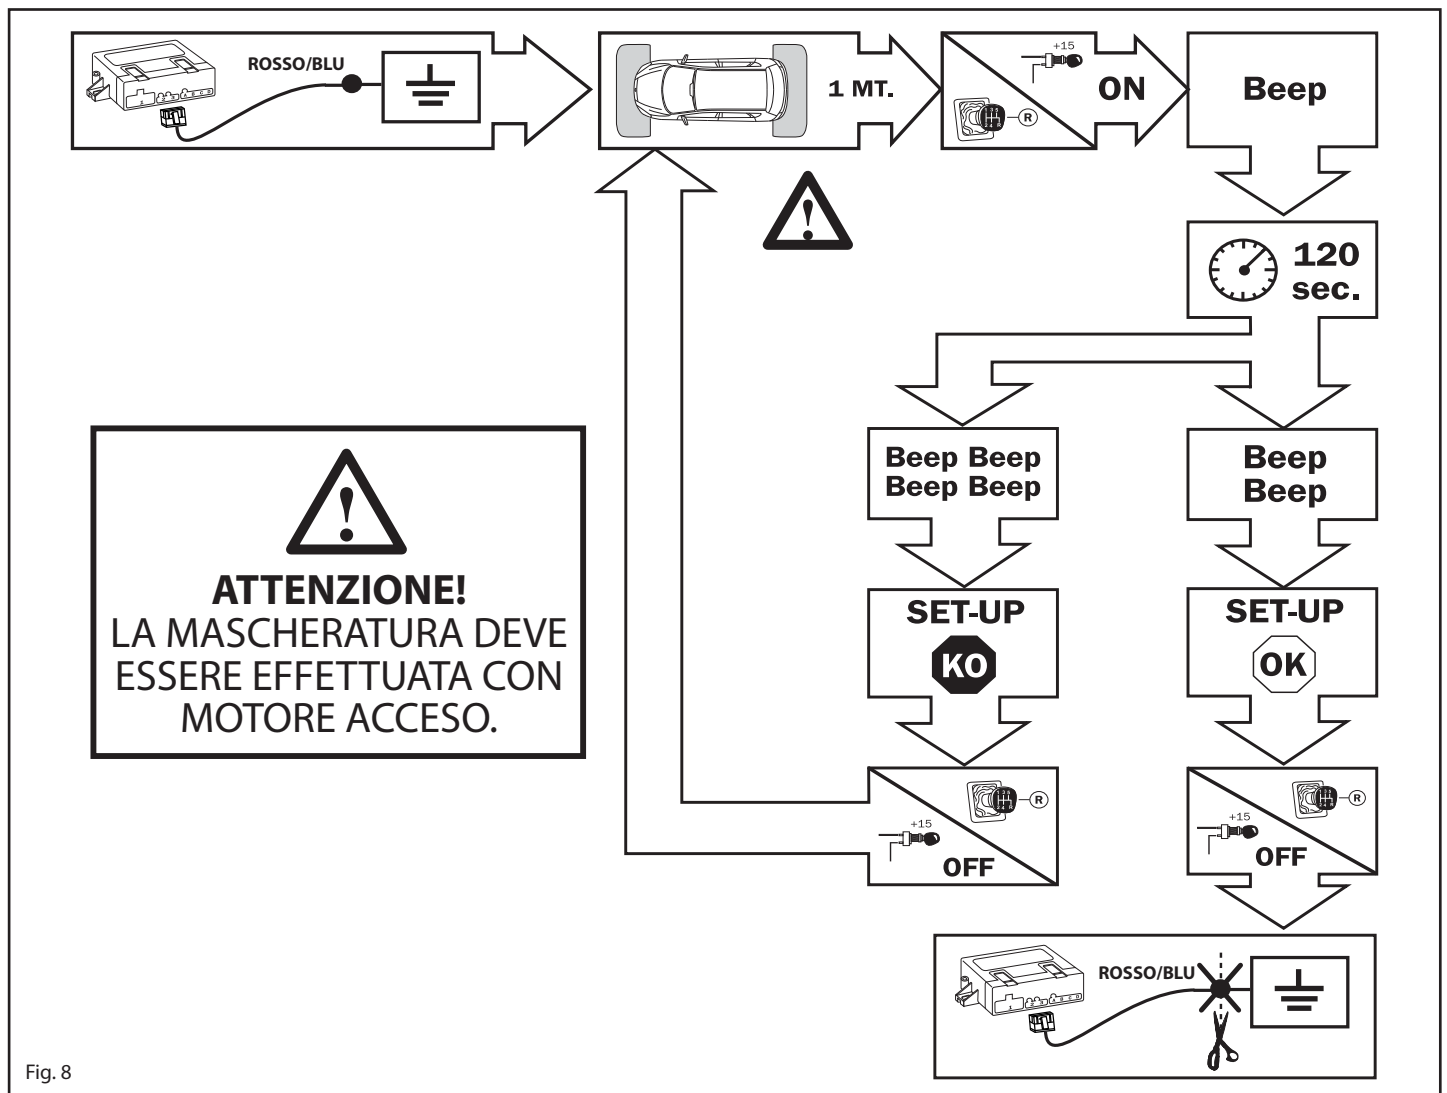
ROSSO/BLU

1 MT.

+15

R

ON

Beep

120 sec.

Beep Beep Beep Beep

Beep Beep

SET-UP

KO

SET-UP

OK

R

+15

OFF

R

+15

OFF

ROSSO/BLU

ATTENZIONE!
LA MASCHERATURA DEVE ESSERE EFFETTUATA CON MOTORE ACCESO.

Fig. 8